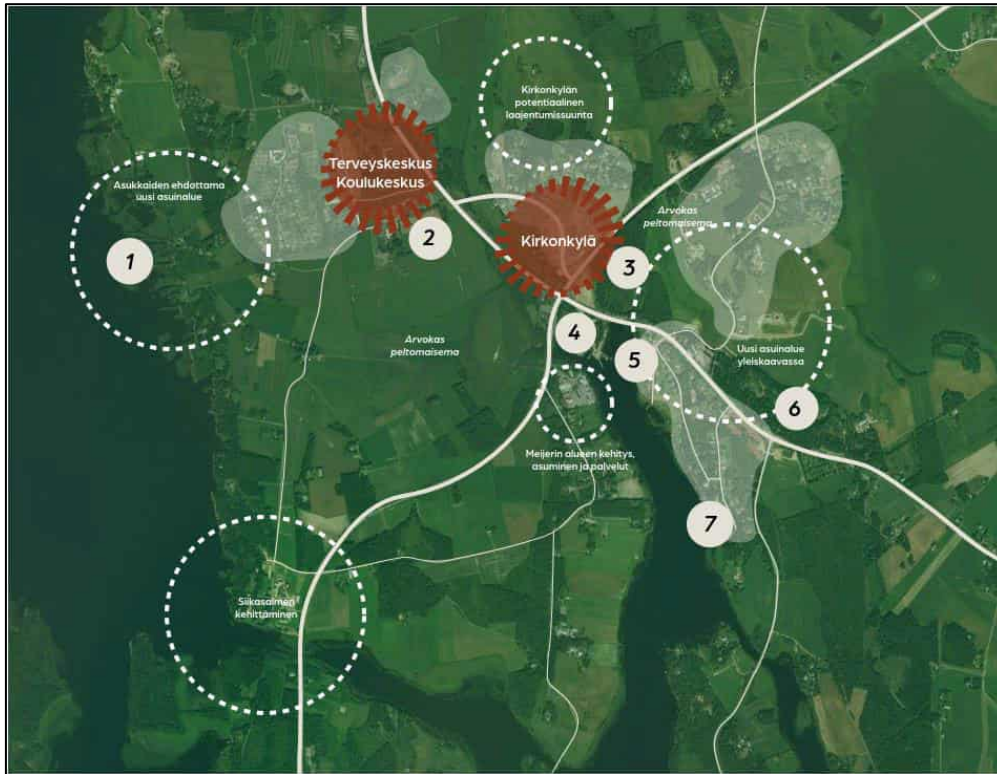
Kirkonkylän potentiaalinen laajentumissuunta

Terveyskeskus Koulukeskus

Asukkaiden ehdottama uusi asuinalue

1

2

Kirkonkylä

Arvokas peltomaisema

3

4

Arvokas peltomaisema

5

Uusi asuinalue yleiskaavassa

6

Meijerin alueen kehitys, asuminen ja palvelut

7

Siikasalmen kehittäminen